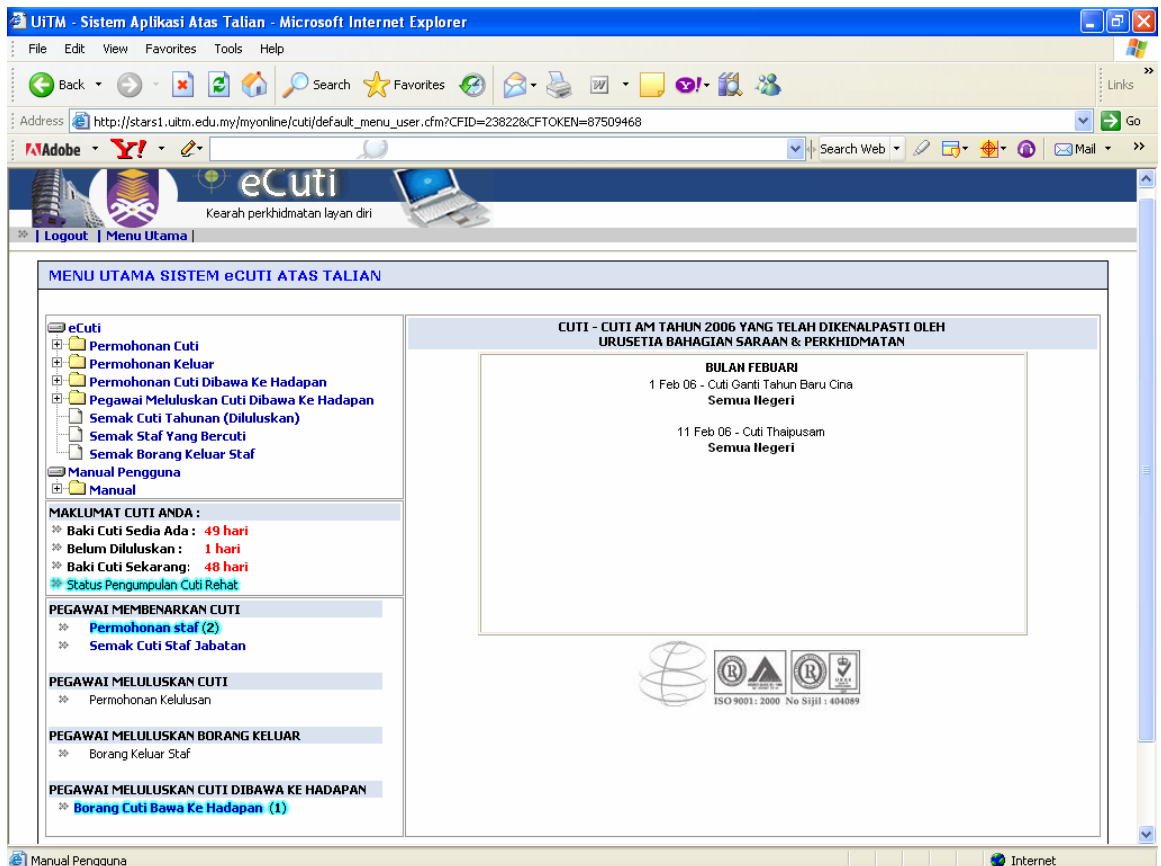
UiTM - Sistem Aplikasi Atas Talian - Microsoft Internet Explorer

File Edit View Favorites Tools Help

Back Search Favorites Links

Address http://stars1.uitm.edu.my/myonline/cuti/default_menu_user.cfm?CFID=23822&CFTOKEN=87509468 Go

Adobe Search Web Mail

eCuti
Kearah perkhidmatan layan diri

| Logout | Menu Utama |

MENU UTAMA SISTEM eCUTI ATAS TALIAN

eCuti
Permohonan Cuti
Permohonan Keluar
Permohonan Cuti Dibawa Ke Hadapan
Pegawai Meluluskan Cuti Dibawa Ke Hadapan
Semak Cuti Tahunan (Diluluskan)
Semak Staf Yang Bercuti
Semak Borang Keluar Staf
Manual Pengguna
Manual

MAKLUMAT CUTI ANDA :
Baki Cuti Sedia Ada : 49 hari
Belum Diluluskan : 1 hari
Baki Cuti Sekarang: 48 hari
Status Pengumpulan Cuti Rehat

PEGAWAI MEMBENARKAN CUTI
Permohonan staf (2)
Semak Cuti Staf Jabatan

PEGAWAI MELULUSKAN CUTI
Permohonan Kelulusan

PEGAWAI MELULUSKAN BORANG KELUAR
Borang Keluar Staf

PEGAWAI MELULUSKAN CUTI DIBAWA KE HADAPAN
Borang Cuti Bawa Ke Hadapan (1)

CUTI - CUTI AM TAHUN 2006 YANG TELAH DIKENALPASTI OLEH URUSETIA BAHAGIAN SARAAN & PERKHIDMATAN

BULAN FEBUARI
1 Feb 06 - Cuti Ganti Tahun Baru Cina
Semua Negeri

11 Feb 06 - Cuti Thaipusam
Semua Negeri

ISO 9001 : 2000 No Sijil : 404089

Manual Pengguna
Internet